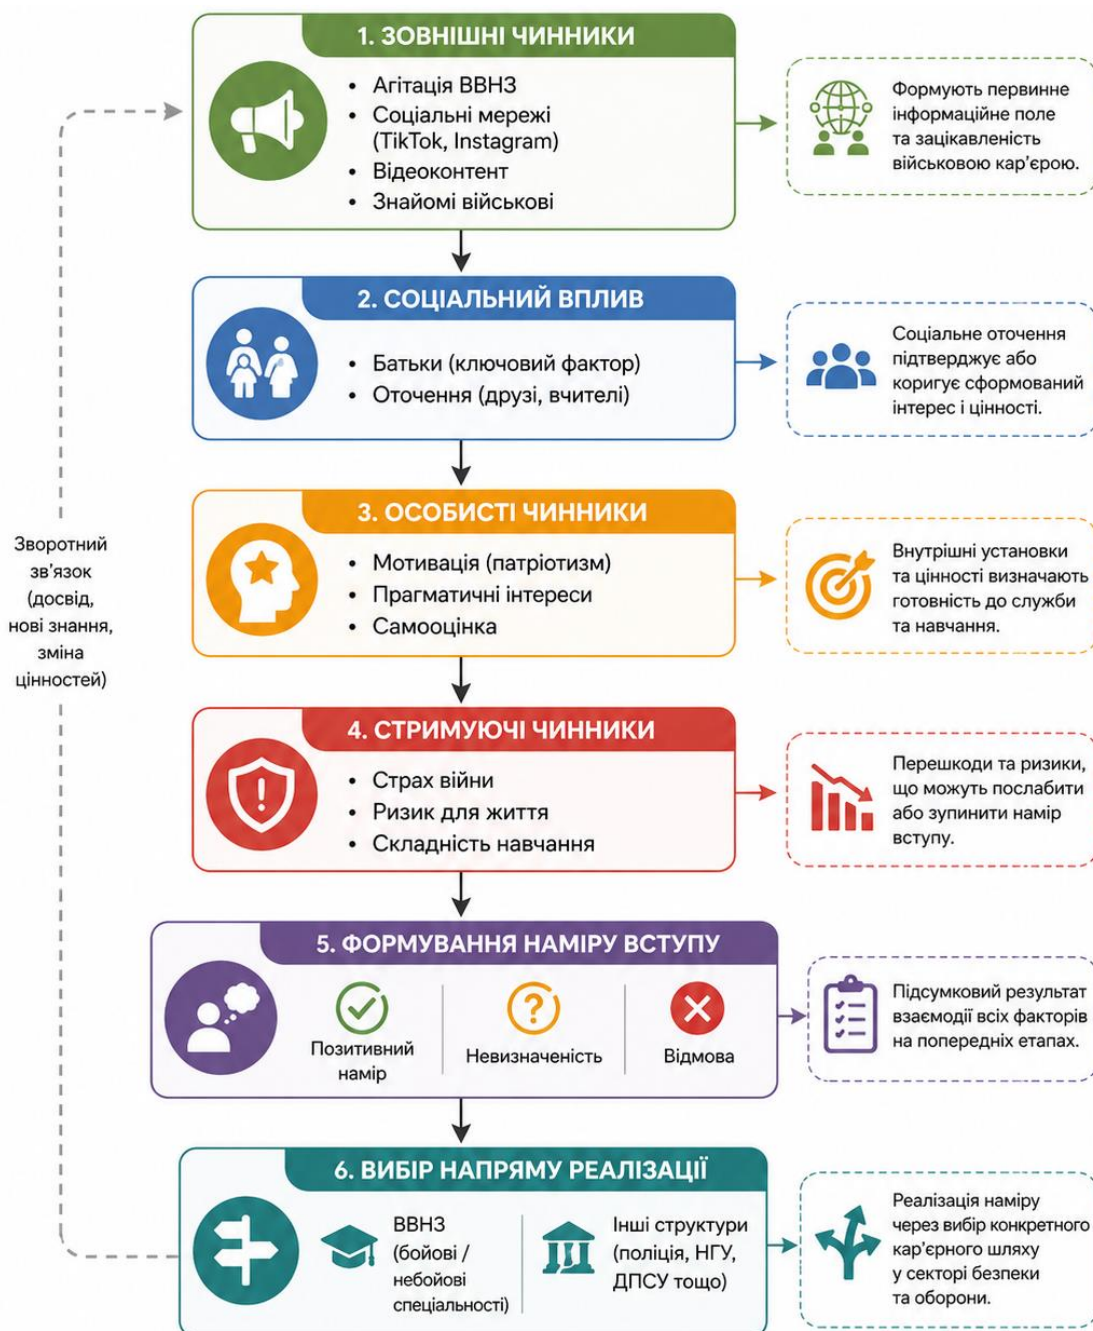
1. ЗОВНІШНІ ЧИННИКИ

• Агітація ВВНЗ
• Соціальні мережі (TikTok, Instagram)
• Відеоконтент
• Знайомі військові

Формують первинне інформаційне поле та зацікавленість військовою кар'єрою.

2. СОЦІАЛЬНИЙ ВПЛИВ

• Батьки (ключовий фактор)
• Оточення (друзі, вчителі)

Соціальне оточення підтверджує або коригує сформований інтерес і цінності.

Зворотний зв'язок (досвід, нові знання, зміна цінностей)

3. ОСОБИСТІ ЧИННИКИ

• Мотивація (патріотизм)
• Прагматичні інтереси
• Самооцінка

Внутрішні установки та цінності визначають готовність до служби та навчання.

4. СТРИМУЮЧІ ЧИННИКИ

• Страх війни
• Ризик для життя
• Складність навчання

Перешкоди та ризики, що можуть послабити або зупинити намір вступу.

5. ФОРМУВАННЯ НАМІРУ ВСТУПУ

Позитивний намір

Невизначеність

Відмова

Підсумковий результат взаємодії всіх факторів на попередніх етапах.

6. ВИБІР НАПРЯМУ РЕАЛІЗАЦІЇ

ВВНЗ (бойові / небойові спеціальності)

Інші структури (поліція, НГУ, ДПСУ тощо)

Реалізація наміру через вибір конкретного кар'єрного шляху у секторі безпеки та оборони.